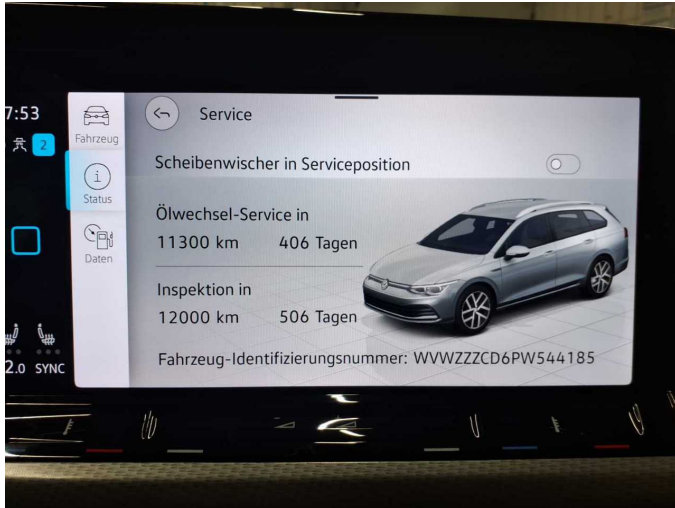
7:53

2

2.0 SYNC

Fahrzeug

Status

Daten

Service

Scheibenwischer in Serviceposition

Ölwechsel-Service in
11300 km 406 Tagen

Inspektion in
12000 km 506 Tagen

Fahrzeug-Identifizierungsnummer: WVWZZZCD6PW544185